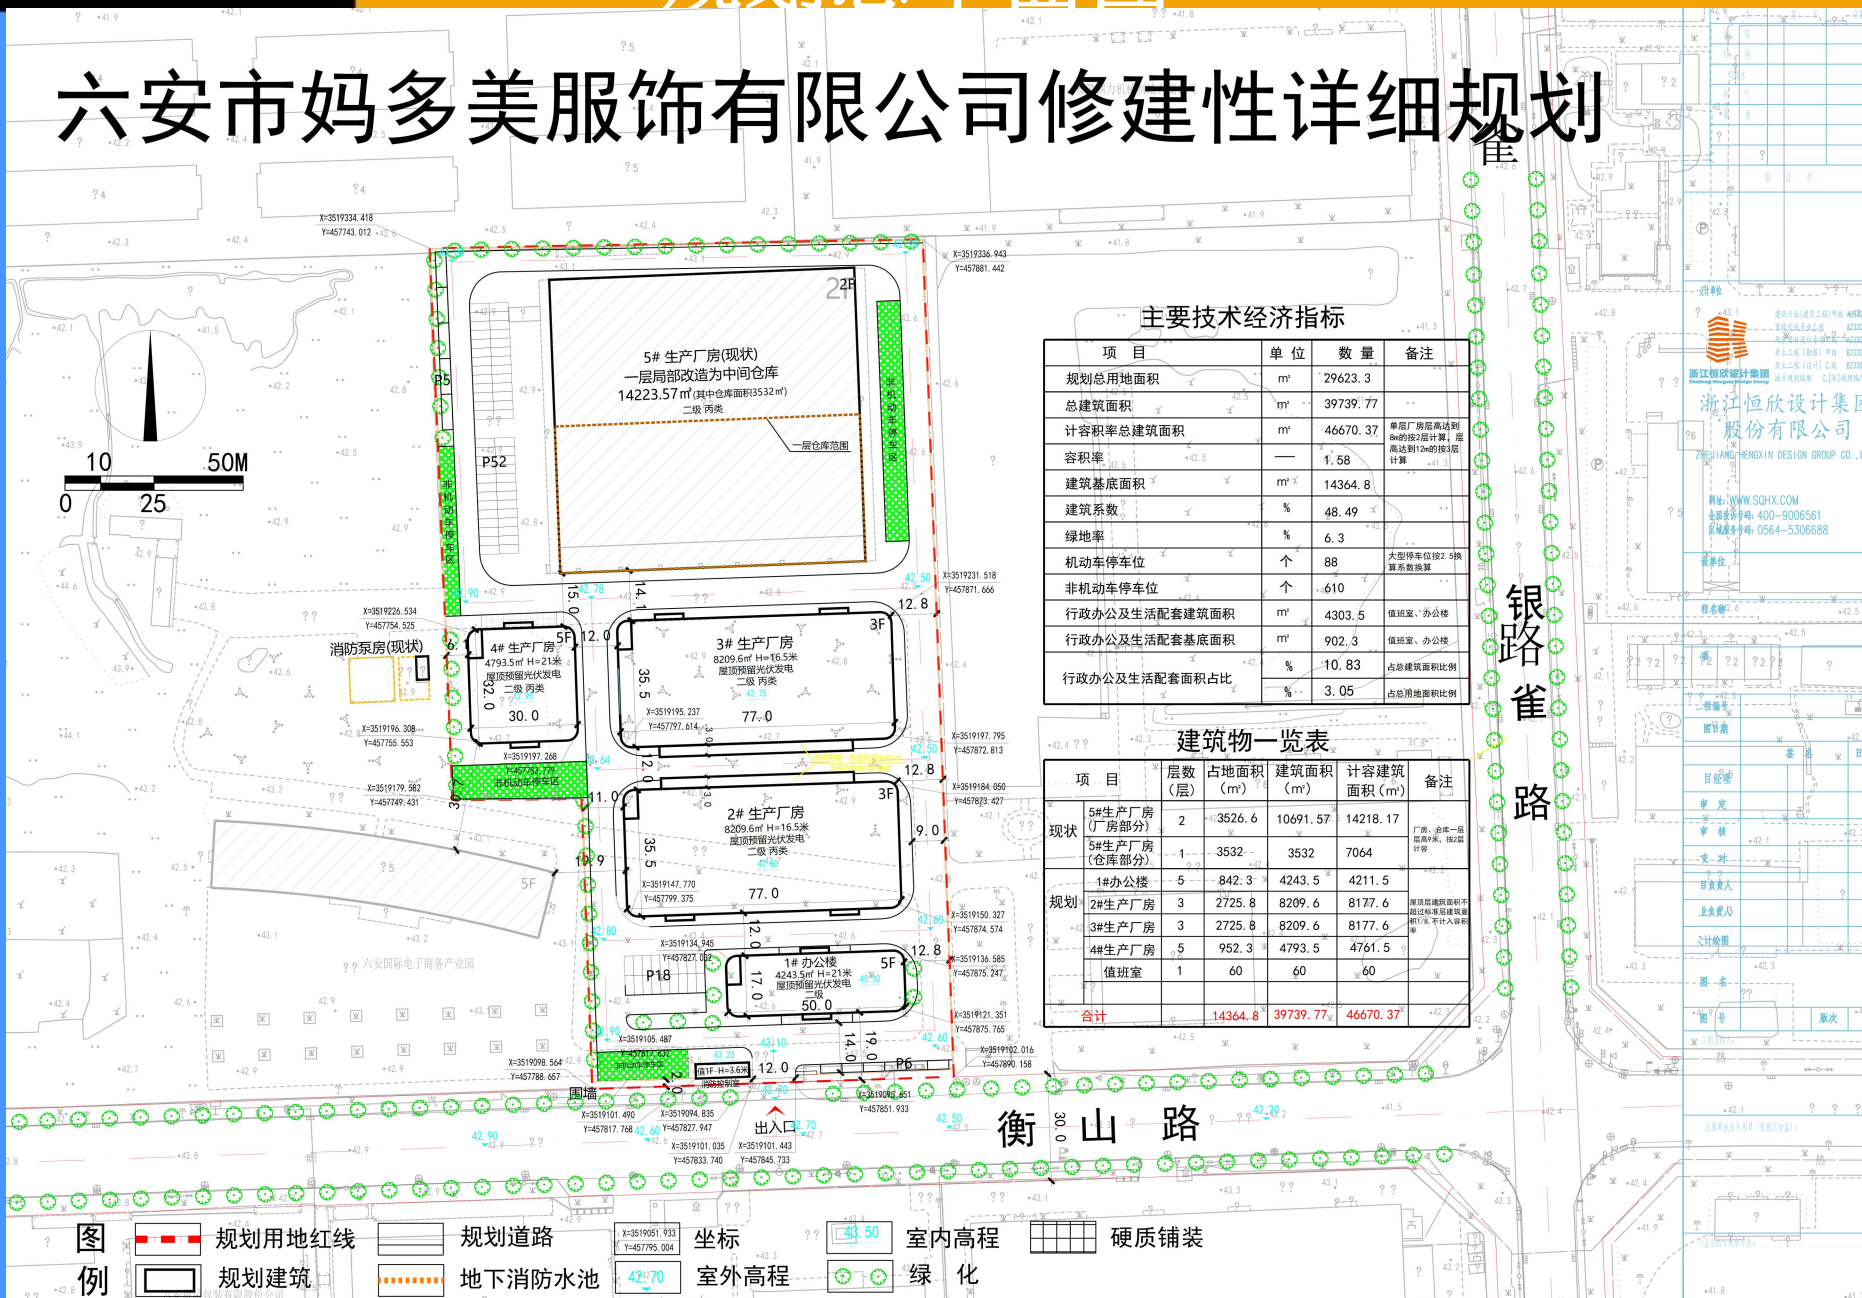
六安市妈多美服饰有限公司修建性详细规划

主要技术经济指标

| 项 目 | 单 位 | 数 量 | 备注 |
|---|---|---|---|
| 规划总用地面积 | ㎡ | 29623.3 | |
| 总建筑面积 | ㎡ | 39739.77 | |
| 计容积率总建筑面积 | ㎡ | 46670.37 | 单层厂房层高达到8m的按2层计算，层高达到12m的按3层计算 |
| 容积率 | — | 1.58 | |
| 建筑基底面积 | ㎡ | 14364.8 | |
| 建筑系数 | % | 48.49 | |
| 绿地率 | % | 6.3 | |
| 机动车停车位 | 个 | 88 | 大型停车位按2.5换算系数换算 |
| 非机动车停车位 | 个 | 610 | |
| 行政办公及生活配套建筑面积 | ㎡ | 4303.5 | 值班室、办公楼 |
| 行政办公及生活配套基底面积 | ㎡ | 902.3 | 值班室、办公楼 |
| 行政办公及生活配套面积占比 | % | 10.83 | 占总建筑面积比例 |
| | % | 3.05 | 占总用地面积比例 |

建筑物一览表

| 项 目 | | 层数（层） | 占地面积（㎡） | 建筑面积（㎡） | 计容建筑面积（㎡） | 备注 |
|---|---|---|---|---|---|---|
| 现状 | 5#生产厂房（厂房部分） | 2 | 3526.6 | 10691.57 | 14218.17 | 厂房、仓库一层层高8米，按2层计容 |
| | 5#生产厂房（仓库部分） | 1 | 3532 | 3532 | 7064 | |
| 规划 | 1#办公楼 | 5 | 842.3 | 4243.5 | 4211.5 | 屋顶层建筑面积不超过标准层建筑面积1/8，不计入容积率 |
| | 2#生产厂房 | 3 | 2725.8 | 8209.6 | 8177.6 | |
| | 3#生产厂房 | 3 | 2725.8 | 8209.6 | 8177.6 | |
| | 4#生产厂房 | 5 | 952.3 | 4793.5 | 4761.5 | |
| | 值班室 | 1 | 60 | 60 | 60 | |
| 合计 | | | 14364.8 | 39739.77 | 46670.37 | |

5# 生产厂房(现状)
一层局部改造为中间仓库
14223.57㎡(其中仓库面积3532㎡)
二级 丙类
一层仓库范围
2F
P5
P52
非机动车停车区
3# 生产厂房
8209.6㎡ H=16.5米
屋顶预留光伏发电
二级 丙类
3F
4# 生产厂房
4793.5㎡ H=21米
屋顶预留光伏发电
二级 丙类
5F
2# 生产厂房
8209.6㎡ H=16.5米
屋顶预留光伏发电
二级 丙类
1# 办公楼
4243.5㎡ H=21米
屋顶预留光伏发电
二级
P18
P6
消防泵房(现状)
值班室 1F H=3.6米
围墙
出入口
六安国际电子商务产业园
30.0 77.0 50.0 12.8 12.0 35.5 17.0 14.0 19.0 9.0 11.0 10.9 15.0 14.1
银 路 雀 路
雀
衡 山 路
30.0
10 50M
0 25

X=3519334.418 Y=457743.012
X=3519336.943 Y=457881.442
X=3519231.518 Y=457871.666
X=3519226.534 Y=457754.525
X=3519196.308 Y=457755.553
X=3519179.582 Y=457749.431
X=3519195.237 Y=457797.614
X=3519197.795 Y=457872.813
X=3519184.050 Y=457873.427
X=3519147.770 Y=457799.375
X=3519150.327 Y=457874.574
X=3519134.945 Y=457827.052
X=3519136.585 Y=457875.247
X=3519121.351 Y=457875.765
X=3519105.487
X=3519102.016 Y=457890.158
X=3519098.564 Y=457788.657
X=3519101.490 Y=457817.768
X=3519094.835 Y=457827.947
X=3519101.035 Y=457833.740
X=3519101.443 Y=457845.733
X=3519085.651 Y=457851.933

浙江恒欣设计集团
浙江恒欣设计集团股份有限公司
ZHEJIANG HENGXIN DESIGN GROUP CO.,
网址：WWW.SQHX.COM
全国服务热线：400-9006561
区域服务热线：0564-5306688

图例
规划用地红线
规划道路
X=3519051.933 Y=457795.004 坐标
43.50 室内高程
硬质铺装
规划建筑
地下消防水池
42.70 室外高程
绿 化